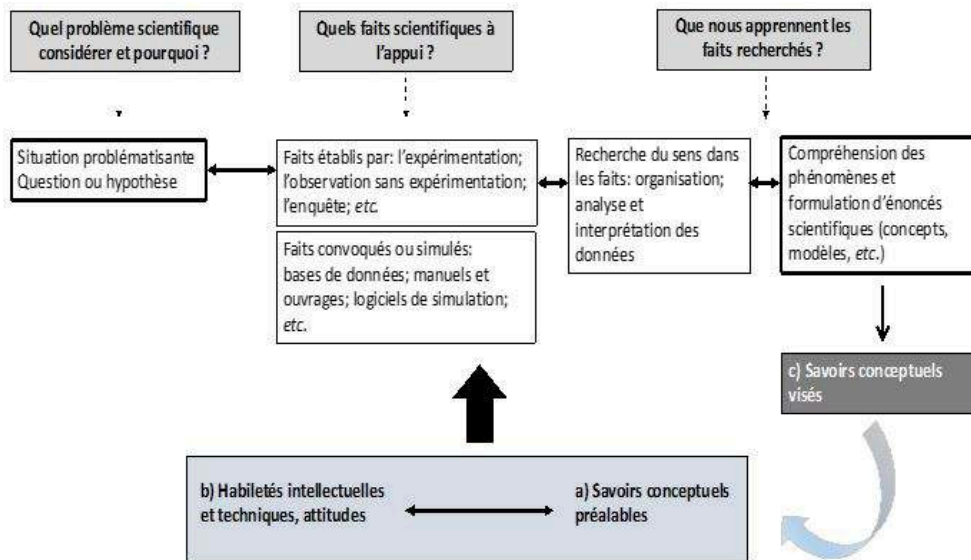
Quel problème scientifique considérer et pourquoi ?

Quels faits scientifiques à l'appui ?

Que nous apprennent les faits recherchés ?

Situation problématisante
Question ou hypothèse

Faits établis par: l'expérimentation; l'observation sans expérimentation; l'enquête; *etc.*

Faits convoqués ou simulés: bases de données; manuels et ouvrages; logiciels de simulation; *etc.*

Recherche du sens dans les faits: organisation; analyse et interprétation des données

Compréhension des phénomènes et formulation d'énoncés scientifiques (concepts, modèles, *etc.*)

c) Savoirs conceptuels visés

b) Habiletés intellectuelles et techniques, attitudes

a) Savoirs conceptuels préalables